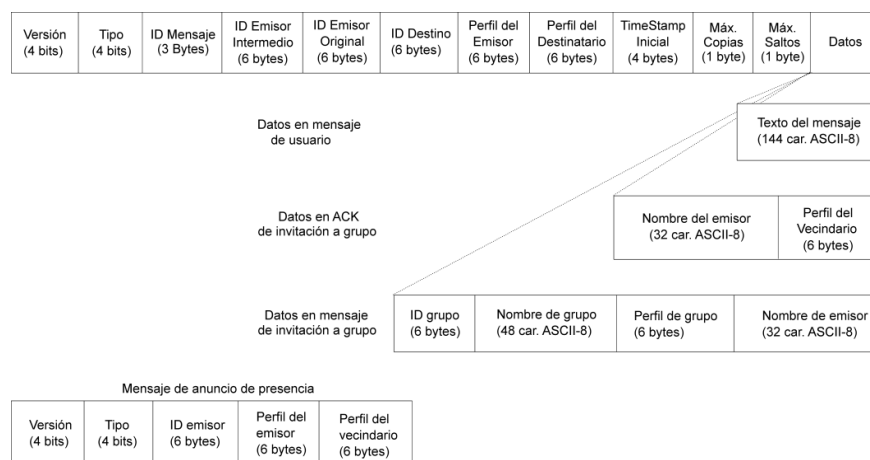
| Versión (4 bits) | Tipo (4 bits) | ID Mensaje (3 Bytes) | ID Emisor Intermedio (6 bytes) | ID Emisor Original (6 bytes) | ID Destino (6 bytes) | Perfil del Emisor (6 bytes) | Perfil del Destinatario (6 bytes) | TimeStamp Inicial (4 bytes) | Máx. Copias (1 byte) | Máx. Saltos (1 byte) | Datos |
|---|---|---|---|---|---|---|---|---|---|---|---|

Datos en mensaje de usuario

| Texto del mensaje (144 car. ASCII-8) |
|---|

Datos en ACK de invitación a grupo

| Nombre del emisor (32 car. ASCII-8) | Perfil del Vecindario (6 bytes) |
|---|---|

Datos en mensaje de invitación a grupo

| ID grupo (6 bytes) | Nombre de grupo (48 car. ASCII-8) | Perfil de grupo (6 bytes) | Nombre de emisor (32 car. ASCII-8) |
|---|---|---|---|

Mensaje de anuncio de presencia

| Versión (4 bits) | Tipo (4 bits) | ID emisor (6 bytes) | Perfil del emisor (6 bytes) | Perfil del vecindario (6 bytes) |
|---|---|---|---|---|